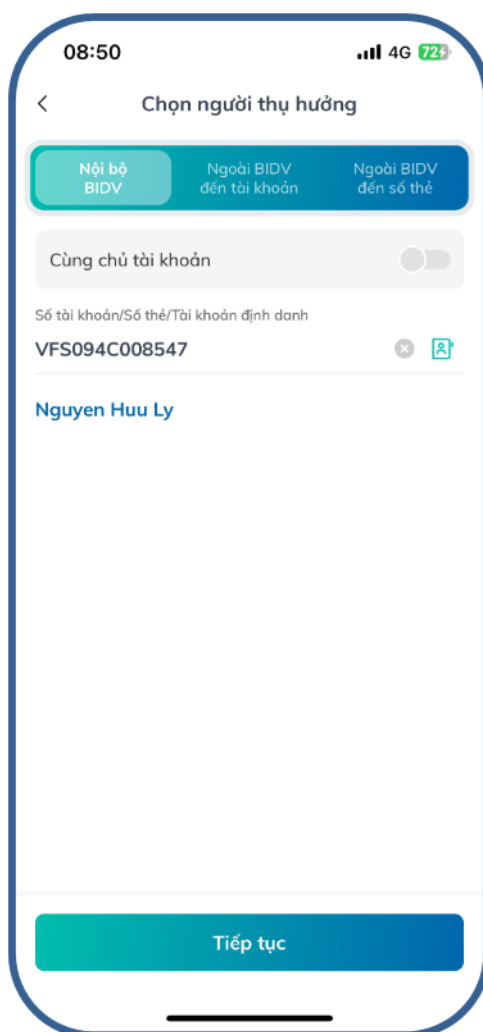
08:50

4G 72

<

Chọn người thụ hưởng

Nội bộ BIDV

Ngoài BIDV đến tài khoản

Ngoài BIDV đến số thẻ

Cùng chủ tài khoản

Số tài khoản/Số thẻ/Tài khoản định danh

VFS094C008547

Nguyen Huu Ly

Tiếp tục